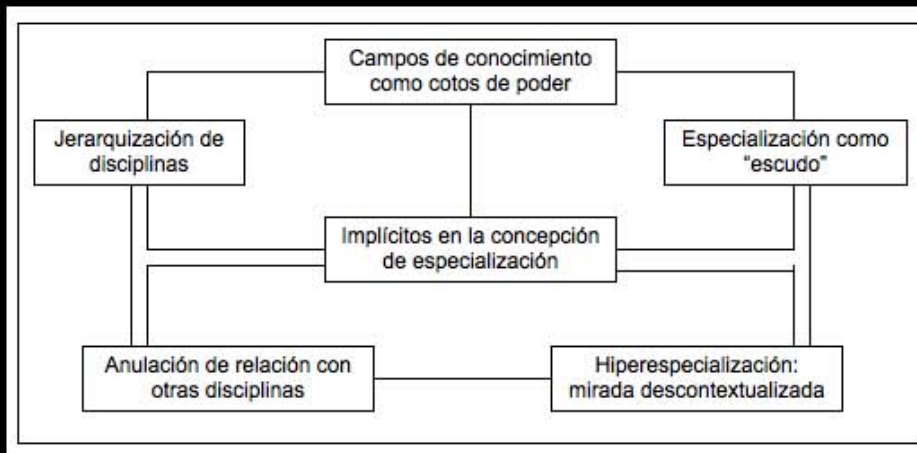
Campos de conocimiento como cotos de poder

Jerarquización de disciplinas

Especialización como "escudo"

Implícitos en la concepción de especialización

Anulación de relación con otras disciplinas

Hiperespecialización: mirada descontextualizada